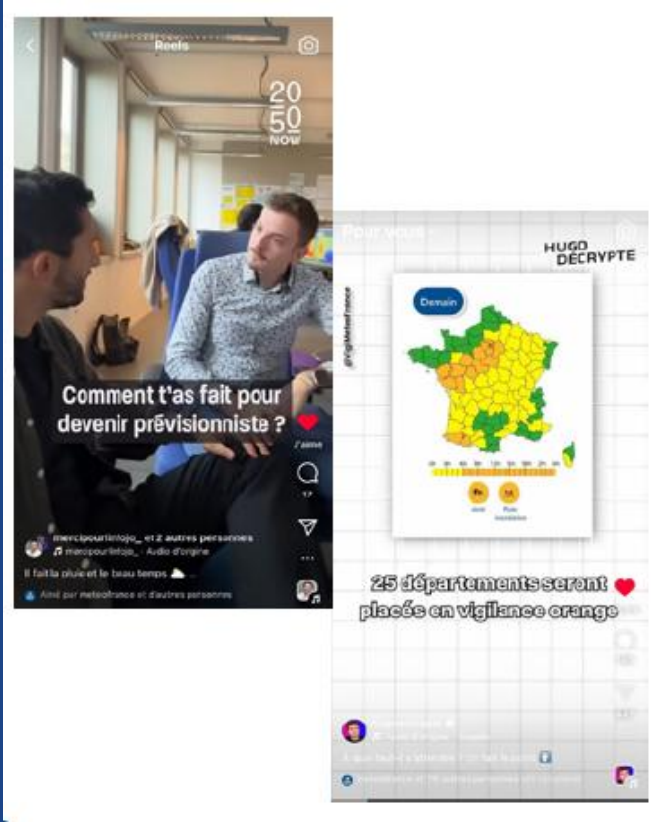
Reels

20 50 NOW

Comment t'as fait pour devenir prévisionniste ?

J'aime

mercipourlinfojo_ et 2 autres personnes

mercipourlinfojo_ · Audio d'origine

Il fait la pluie et le beau temps

Aimé par meteofrance et d'autres personnes

Pour vous

HUGO DÉCRYPTE

@VigiMeteoFrance

Demain

25 départements seront placés en vigilance orange

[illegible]